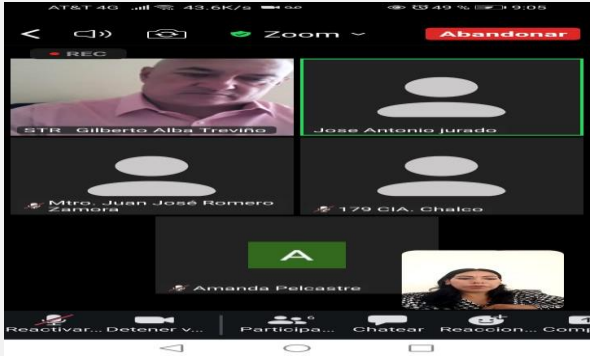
AT&T 4G 43.6K/s 49 % 9:05

Zoom

Abandonar

REC

STR Gilberto Alba Treviño

Jose Antonio jurado

Mtro. Juan José Romero Zamora

179 CIA. Chalco

A

Amanda Pelcastre

Reactivar... Detener v... Participa... 6 Chatear Reaccion... Com